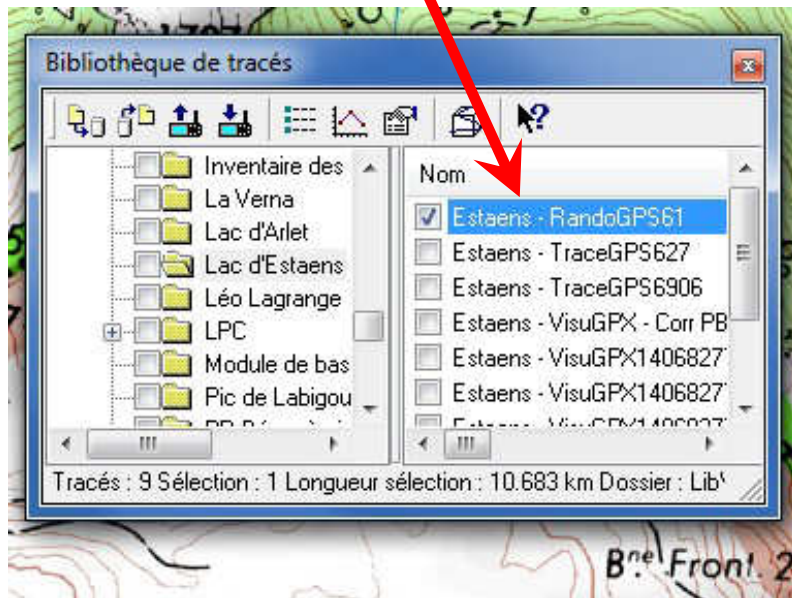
Bibliothèque de tracés

Inventaire des
La Verna
Lac d'Arlet
Lac d'Estaens
Léo Lagrange
LPC
Module de bas
Pic de Labigou
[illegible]

Nom
Estaens - RandoGPS61
Estaens - TraceGPS627
Estaens - TraceGPS6906
Estaens - VisuGPX - Corr PB
Estaens - VisuGPX1406827
Estaens - VisuGPX1406827
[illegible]

Tracés : 9 Sélection : 1 Longueur sélection : 10.683 km Dossier : Lib

Bne Front. 2